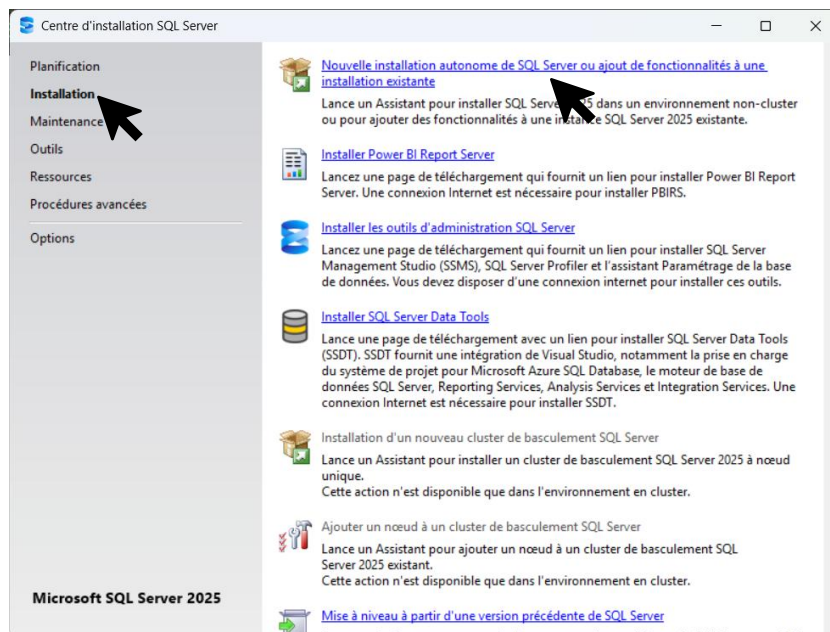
Centre d'installation SQL Server

Planification
Installation
Maintenance
Outils
Ressources
Procédures avancées

Options

Microsoft SQL Server 2025

Nouvelle installation autonome de SQL Server ou ajout de fonctionnalités à une installation existante
Lance un Assistant pour installer SQL Server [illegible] dans un environnement non-cluster ou pour ajouter des fonctionnalités à une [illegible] SQL Server 2025 existante.

Installer Power BI Report Server
Lancez une page de téléchargement qui fournit un lien pour installer Power BI Report Server. Une connexion Internet est nécessaire pour installer PBIRS.

Installer les outils d'administration SQL Server
Lancez une page de téléchargement qui fournit un lien pour installer SQL Server Management Studio (SSMS), SQL Server Profiler et l'assistant Paramétrage de la base de données. Vous devez disposer d'une connexion internet pour installer ces outils.

Installer SQL Server Data Tools
Lance une page de téléchargement avec un lien pour installer SQL Server Data Tools (SSDT). SSDT fournit une intégration de Visual Studio, notamment la prise en charge du système de projet pour Microsoft Azure SQL Database, le moteur de base de données SQL Server, Reporting Services, Analysis Services et Integration Services. Une connexion Internet est nécessaire pour installer SSDT.

Installation d'un nouveau cluster de basculement SQL Server
Lance un Assistant pour installer un cluster de basculement SQL Server 2025 à nœud unique.
Cette action n'est disponible que dans l'environnement en cluster.

Ajouter un nœud à un cluster de basculement SQL Server
Lance un Assistant pour ajouter un nœud à un cluster de basculement SQL Server 2025 existant.
Cette action n'est disponible que dans l'environnement en cluster.

Mise à niveau à partir d'une version précédente de SQL Server